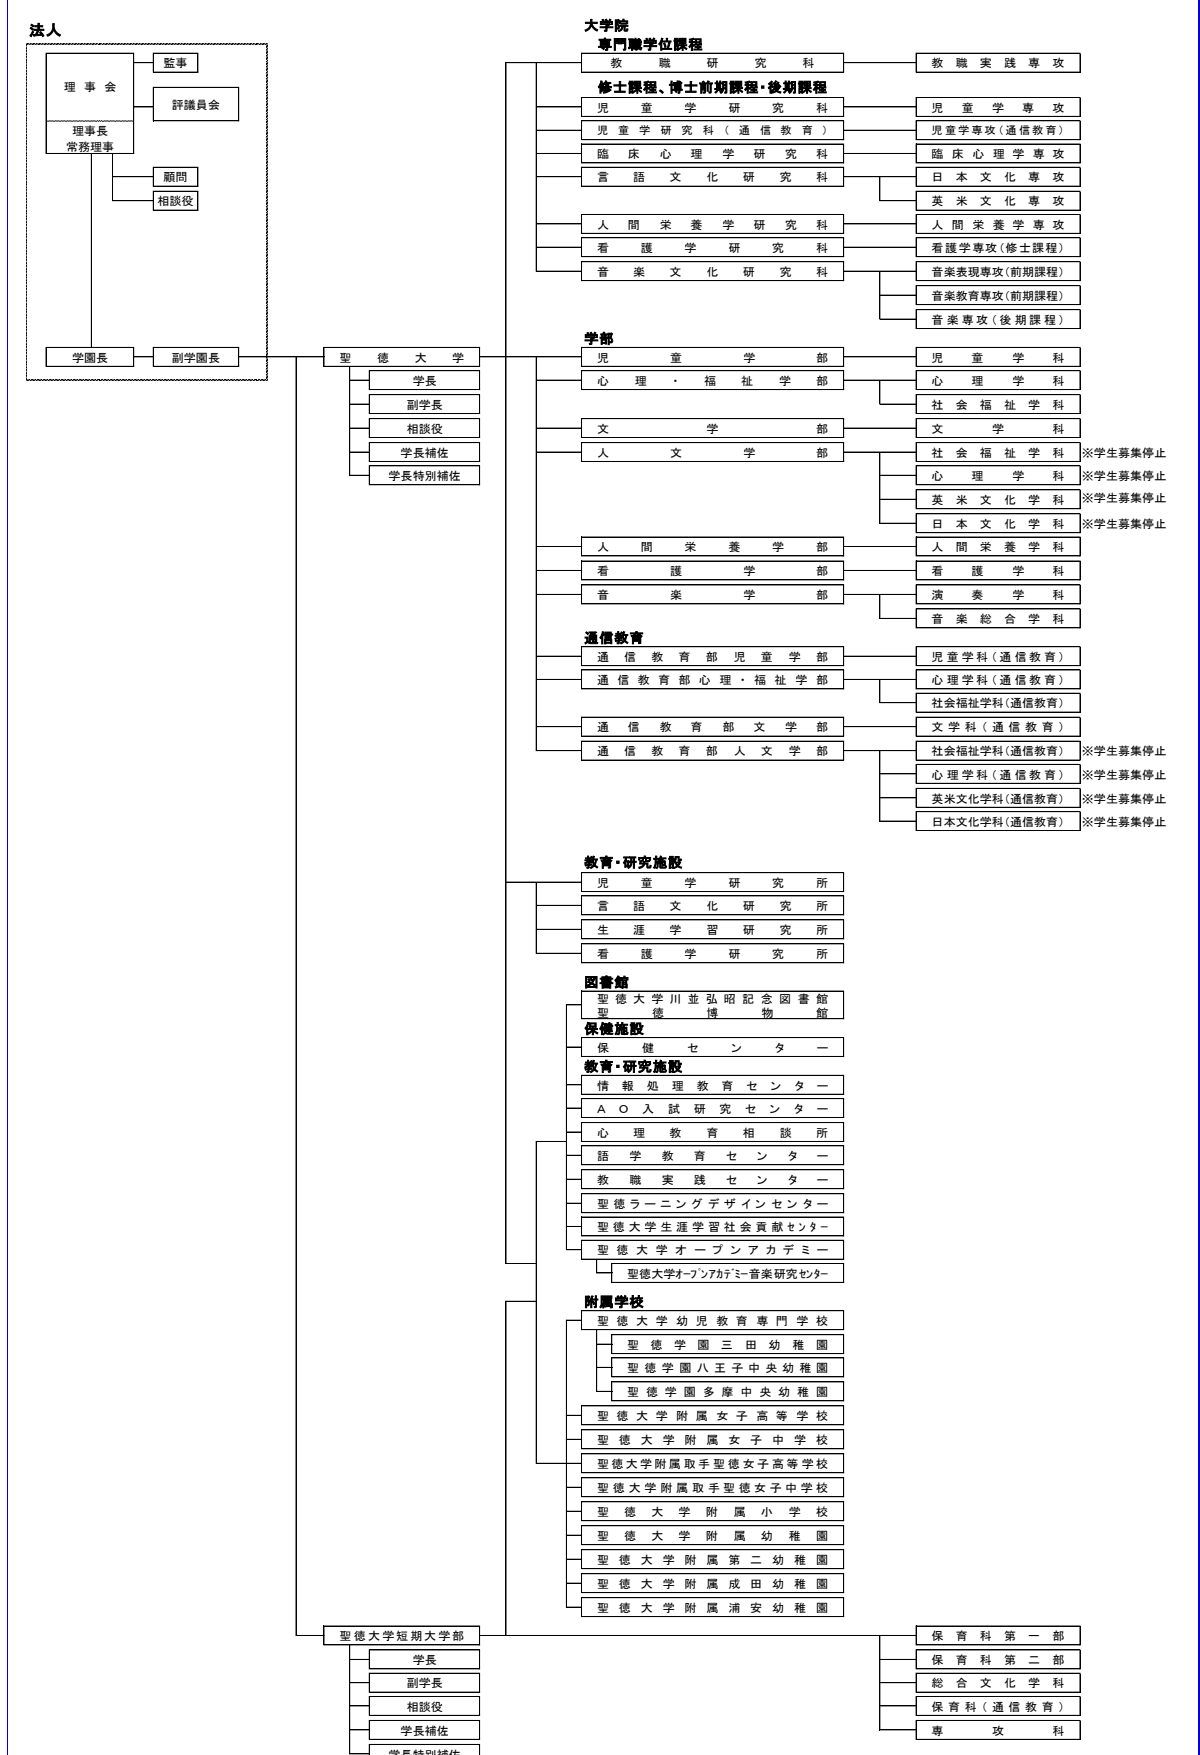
法人

理事会
監事
評議員会
理事長
常務理事
顧問
相談役
学園長
副学園長

聖徳大学
学長
副学長
相談役
学長補佐
学長特別補佐

大学院
専門職学位課程
教職研究科 — 教職実践専攻
修士課程、博士前期課程・後期課程
児童学研究科 — 児童学専攻
児童学研究科（通信教育） — 児童学専攻（通信教育）
臨床心理学研究科 — 臨床心理学専攻
言語文化研究科 — 日本文化専攻、英米文化専攻
人間栄養学研究科 — 人間栄養学専攻
看護学研究科 — 看護学専攻（修士課程）
音楽文化研究科 — 音楽表現専攻（前期課程）、音楽教育専攻（前期課程）、音楽専攻（後期課程）

学部
児童学部 — 児童学科
心理・福祉学部 — 心理学科、社会福祉学科
文学部 — 文学科
人文学部 — 社会福祉学科 ※学生募集停止、心理学科 ※学生募集停止、英米文化学科 ※学生募集停止、日本文化学科 ※学生募集停止
人間栄養学部 — 人間栄養学科
看護学部 — 看護学科
音楽学部 — 演奏学科、音楽総合学科

通信教育
通信教育部児童学部 — 児童学科（通信教育）
通信教育部心理・福祉学部 — 心理学科（通信教育）、社会福祉学科（通信教育）
通信教育部文学部 — 文学科（通信教育）
通信教育部人文学部 — 社会福祉学科（通信教育） ※学生募集停止、心理学科（通信教育） ※学生募集停止、英米文化学科（通信教育） ※学生募集停止、日本文化学科（通信教育） ※学生募集停止

教育・研究施設
児童学研究所
言語文化研究所
生涯学習研究所
看護学研究所

図書館
聖徳大学川並弘昭記念図書館
聖徳博物館
保健施設
保健センター
教育・研究施設
情報処理教育センター
AO入試研究センター
心理教育相談所
語学教育センター
教職実践センター
聖徳ラーニングデザインセンター
聖徳大学生涯学習社会貢献センター
聖徳大学オープンアカデミー
聖徳大学オープンアカデミー音楽研究センター

附属学校
聖徳大学幼児教育専門学校
聖徳学園三田幼稚園
聖徳学園八王子中央幼稚園
聖徳学園多摩中央幼稚園
聖徳大学附属女子高等学校
聖徳大学附属女子中学校
聖徳大学附属取手聖徳女子高等学校
聖徳大学附属取手聖徳女子中学校
聖徳大学附属小学校
聖徳大学附属幼稚園
聖徳大学附属第二幼稚園
聖徳大学附属成田幼稚園
聖徳大学附属浦安幼稚園

聖徳大学短期大学部
学長
副学長
相談役
学長補佐
学長特別補佐
保育科第一部
保育科第二部
総合文化学科
保育科（通信教育）
専攻科